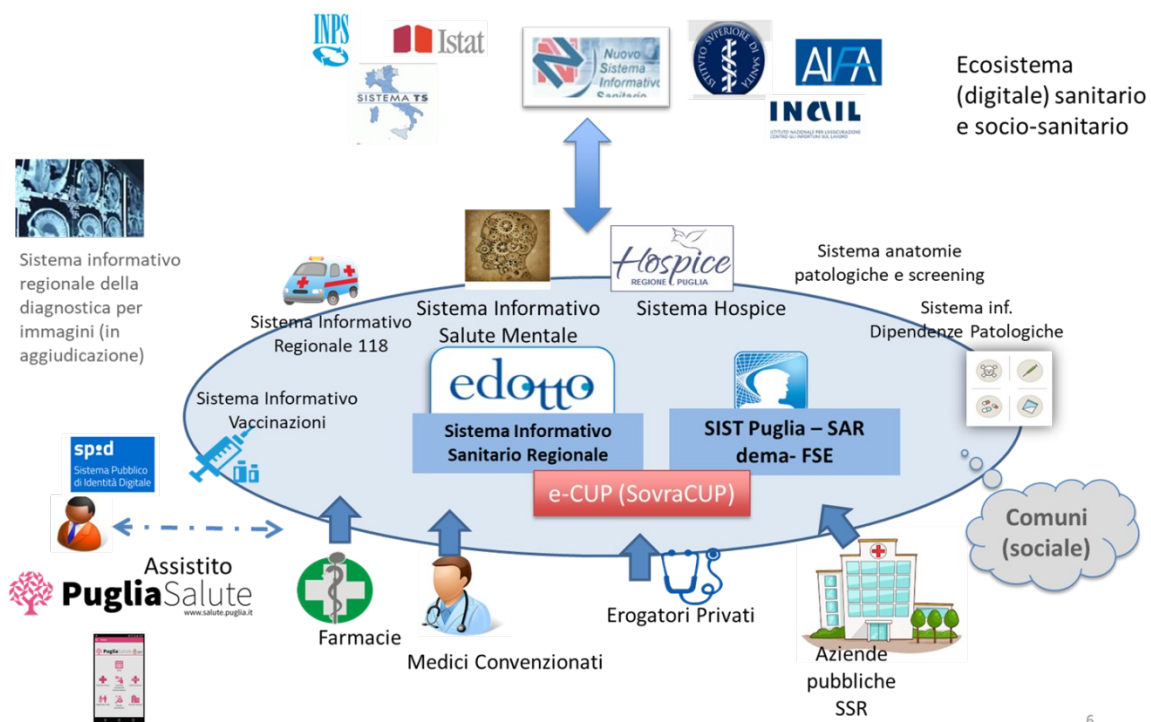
INPS

Istat

SISTEMA TS

Nuovo Sistema Informativo Sanitario

ISTITUTO SUPERIORE DI SANITÀ

AIFA

INAIL

ISTITUTO NAZIONALE PER L'ASSICURAZIONE CONTRO GLI INFORTUNI SUL LAVORO

Ecosistema (digitale) sanitario e socio-sanitario

Sistema informativo regionale della diagnostica per immagini (in aggiudicazione)

Hospice REGIONE PUGLIA

Sistema anatomie patologiche e screening

Sistema Informativo Regionale 118

Sistema Informativo Salute Mentale

Sistema Hospice

Sistema inf. Dipendenze Patologiche

edotto

Sistema Informativo Vaccinazioni

Sistema Informativo Sanitario Regionale

SIST Puglia – SAR dema- FSE

e-CUP (SovraCUP)

spid Sistema Pubblico di Identità Digitale

Comuni (sociale)

Assistito

PugliaSalute www.salute.puglia.it

Farmacie

Medici Convenzionati

Erogatori Privati

Aziende pubbliche SSR

6